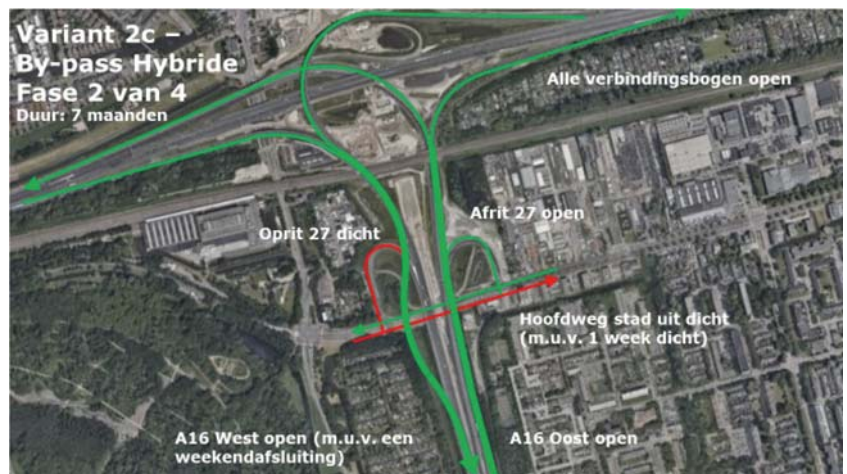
Variant 2c –
By-pass Hybride
Fase 2 van 4
Duur: 7 maanden

Alle verbindingsbogen open

Afrit 27 open

Oprit 27 dicht

Hoofdweg stad uit dicht (m.u.v. 1 week dicht)

A16 West open (m.u.v. een weekendafsluiting)

A16 Oost open